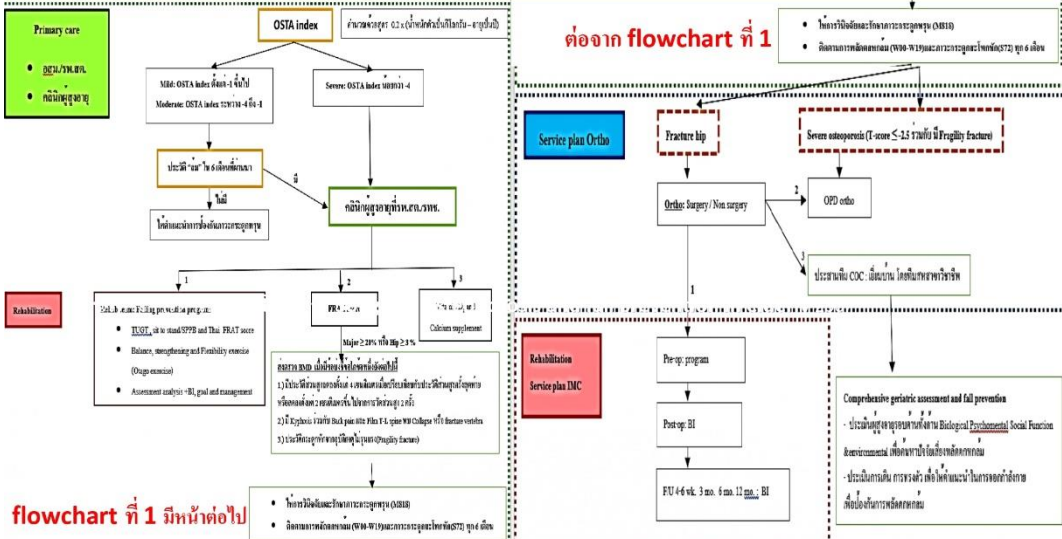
Primary care

• อสม./รพ.สต.

• คลินิกผู้สูงอายุ

OSTA index

คำนวณจากสูตร 0.2 x (น้ำหนักตัวเป็นกิโลกรัม – อายุเป็นปี)

Mild: OSTA index ตั้งแต่ -1 ขึ้นไป
Moderate: OSTA index ระหว่าง -4 ถึง -1

Severe: OSTA index น้อยกว่า -4

ประวัติ "ล้ม" ใน 6 เดือนที่ผ่านมา

ไม่มี

มี

ให้คำแนะนำการป้องกันภาวะกระดูกพรุน

คลินิกผู้สูงอายุที่รพ.สต./รพช.

1

2

3

Rehabilitation

Rehab-based Falling prevention program:

• TUGT, sit to stand/SPPB and Thai FRAT score

• Balance, strengthening and Flexibility exercise (Otago exercise)

• Assessment analysis -BI, goal and management

FRAX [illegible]

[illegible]
Calcium supplement

Major ≥ 20% หรือ Hip ≥ 3%

ส่งตรวจ BMD เมื่อมีข้อบ่งชี้ข้อใดข้อหนึ่งต่อไปนี้

1) มีประวัติกระดูกหักหรือ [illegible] ไม่ทราบสาเหตุ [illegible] หรือสูงกว่า 2 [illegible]

2) มี Kyphosis ร่วมกับ Back pain หรือ Film T-L spine พบ Collapse หรือ fracture vertebra

3) มีประวัติกระดูกหักจากอุบัติเหตุไม่รุนแรง (Fragility fracture)

flowchart ที่ 1 มีหน้าต่อไป

• ให้การวินิจฉัยและรักษาภาวะกระดูกพรุน (M818)

• ติดตามการพลัดตกหกล้ม (W00-W19)และภาวะกระดูกสะโพกหัก(S72) ทุก 6 เดือน

• ให้การวินิจฉัยและรักษาภาวะกระดูกพรุน (M818)

• ติดตามการพลัดตกหกล้ม (W00-W19)และภาวะกระดูกสะโพกหัก(S72) ทุก 6 เดือน

ต่อจาก flowchart ที่ 1

Service plan Ortho

Fracture hip

Severe osteoporosis (T-score ≤ -2.5 ร่วมกับ มี Fragility fracture)

Ortho: Surgery / Non surgery

2

OPD ortho

3

ประสานทีม COC : เยี่ยมบ้าน โดยทีมสหสาขาวิชาชีพ

1

Rehabilitation
Service plan IMC

Pre-op: program

Post-op: BI

F/U 4-6 wk, 3 mo, 6 mo, 12 mo. : BI

Comprehensive geriatric assessment and fall prevention

- ประเมินผู้สูงอายุรอบด้านทั้งด้าน Biological Psychomental Social Function &environmental เพื่อค้นหาปัจจัยเสี่ยงพลัดตกหกล้ม

- ประเมินการเดิน การทรงตัว เพื่อให้คำแนะนำในการออกกำลังกาย เพื่อป้องกันการพลัดตกหกล้ม